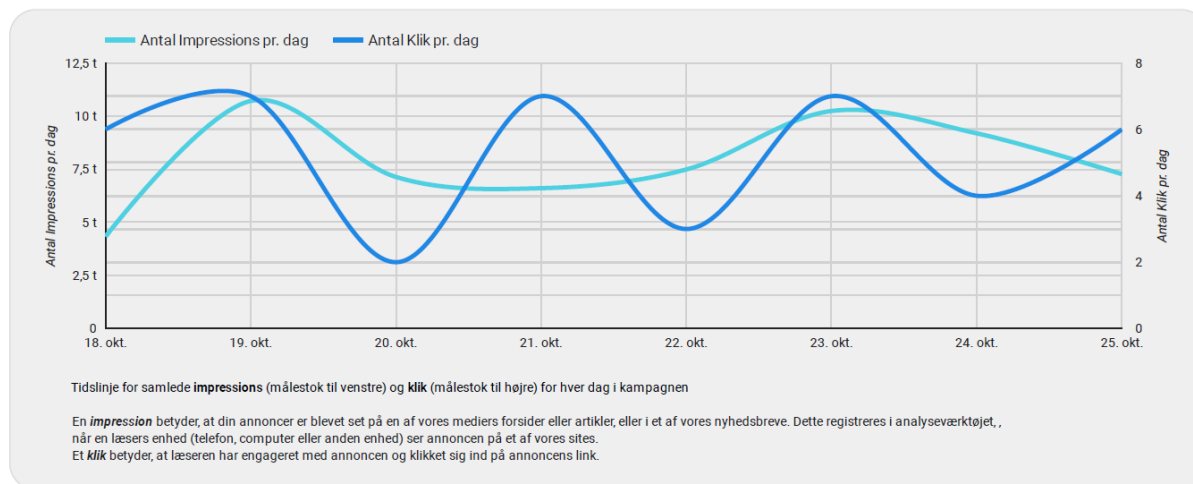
Antal Impressions pr. dag    Antal Klik pr. dag

12,5 t
10 t
7,5 t
5 t
2,5 t
0

Antal Impressions pr. dag

8
6
4
2
0

Antal Klik pr. dag

18. okt.    19. okt.    20. okt.    21. okt.    22. okt.    23. okt.    24. okt.    25. okt.

Tidslinje for samlede **impressions** (målestok til venstre) og **klik** (målestok til højre) for hver dag i kampagnen

En ***impression*** betyder, at din annoncer er blevet set på en af vores mediers forsider eller artikler, eller i et af vores nyhedsbreve. Dette registreres i analyseværktøjet, , når en læsers enhed (telefon, computer eller anden enhed) ser annoncen på et af vores sites.
Et ***klik*** betyder, at læseren har engageret med annoncen og klikket sig ind på annoncens link.